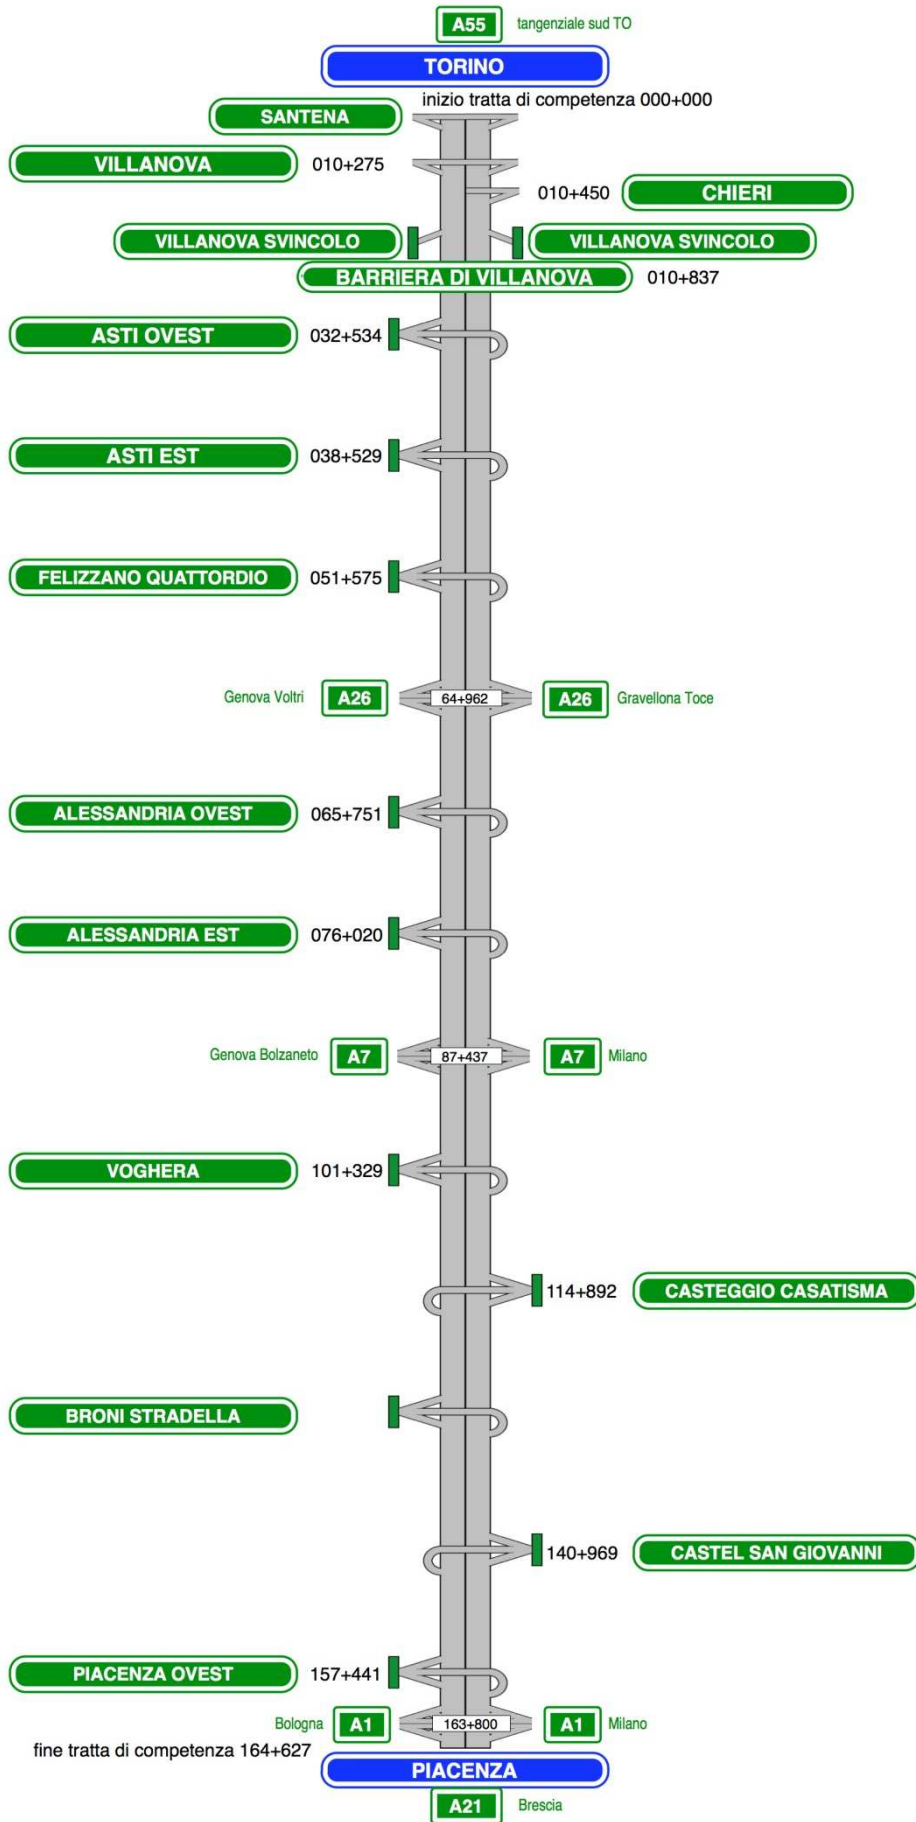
A55 tangenziale sud TO

TORINO

inizio tratta di competenza 000+000

SANTENA

VILLANOVA 010+275

010+450 CHIERI

VILLANOVA SVINCOLO

VILLANOVA SVINCOLO

BARRIERA DI VILLANOVA 010+837

ASTI OVEST 032+534

ASTI EST 038+529

FELIZZANO QUATTORDIO 051+575

Genova Voltri A26 64+962 A26 Gravellona Toce

ALESSANDRIA OVEST 065+751

ALESSANDRIA EST 076+020

Genova Bolzaneto A7 87+437 A7 Milano

VOGHERA 101+329

114+892 CASTEGGIO CASATISMA

BRONI STRADELLA

140+969 CASTEL SAN GIOVANNI

PIACENZA OVEST 157+441

Bologna A1 163+800 A1 Milano

fine tratta di competenza 164+627

PIACENZA

A21 Brescia